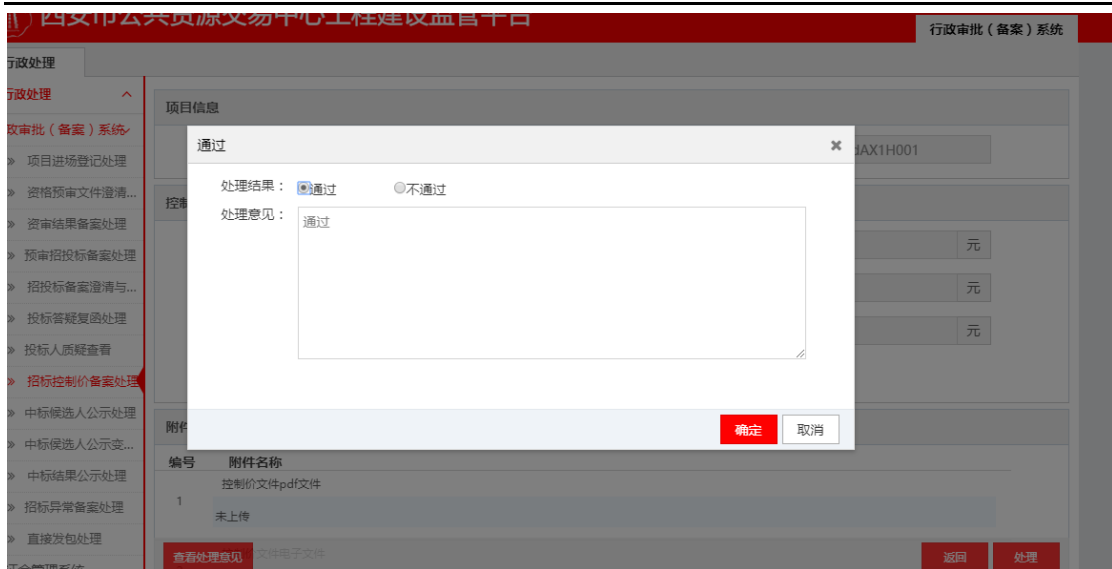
西安市公共资源交易中心工程建设监管平台
行政审批（备案）系统
行政处理
行政处理
政审批（备案）系统
项目进场登记处理
资格预审文件澄清...
资审结果备案处理
预审招投标备案处理
招投标备案澄清与...
投标答疑复函处理
投标人质疑查看
招标控制价备案处理
中标候选人公示处理
中标候选人公示变...
中标结果公示处理
招标异常备案处理
直接发包处理

项目信息
dAX1H001
控制
元
元
元
附件
编号 附件名称
1
控制价文件pdf文件
未上传
查看处理意见
文件电子文件
返回
处理

通过
处理结果： 通过 不通过
处理意见：
通过
确定
取消